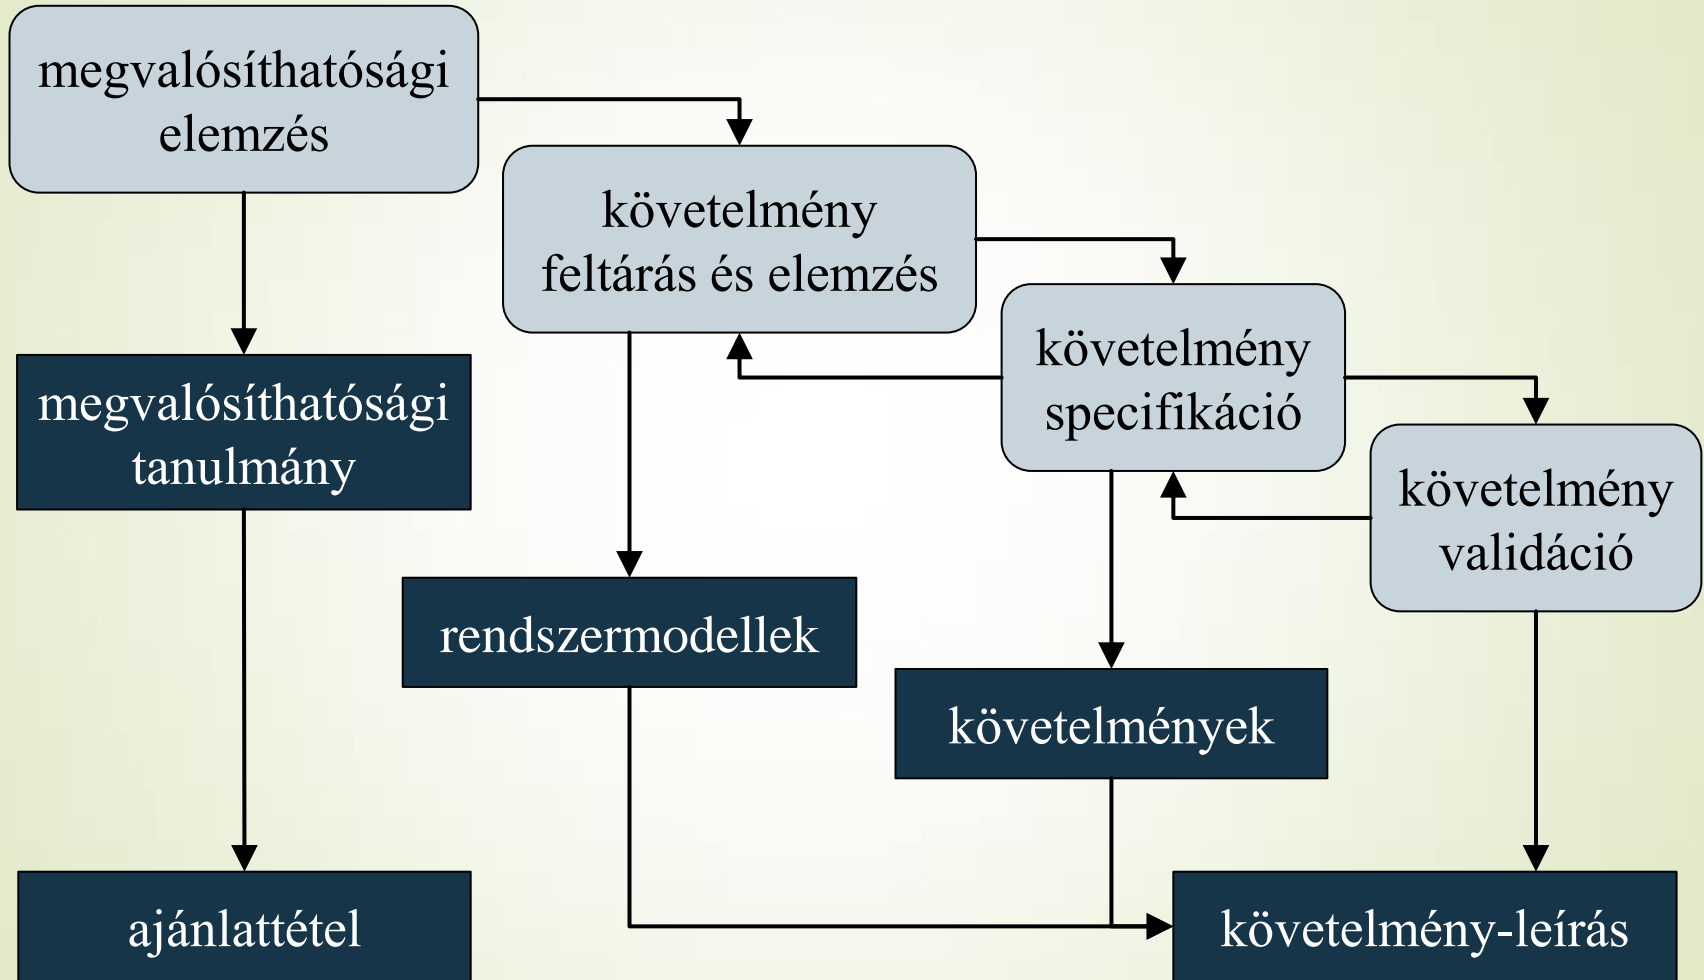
megvalósíthatósági elemzés

követelmény feltárás és elemzés

követelmény specifikáció

követelmény validáció

megvalósíthatósági tanulmány

rendszermodellek

követelmények

ajánlattétel

követelmény-leírás